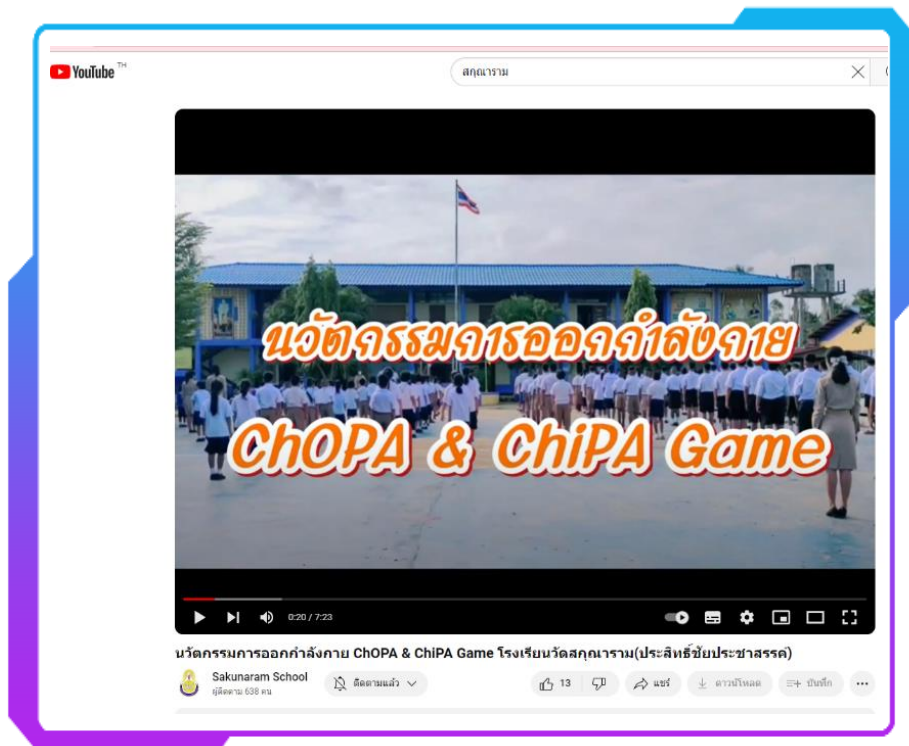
YouTube TH

สกุณาราม

นวัตกรรมการออกกำลังกาย
ChOPA & ChiPA Game

0:20 / 7:23

นวัตกรรมการออกกำลังกาย ChOPA & ChiPA Game โรงเรียนวัดสกุณาราม(ประสิทธิ์ชัยประชาสรรค)

Sakunaram School
ผู้ติดตาม 638 คน

ติดตามแล้ว

13

แชร์

ดาวน์โหลด

บันทึก

...